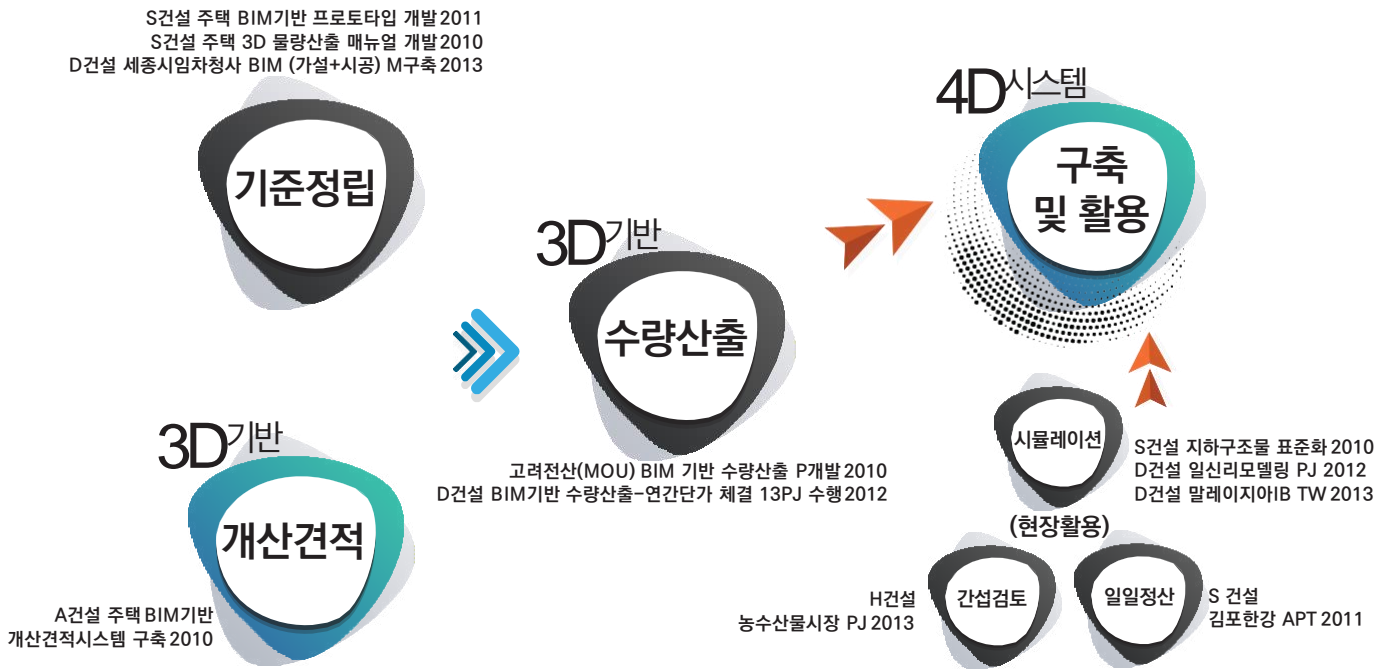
S건설 주택 BIM기반 프로토타입 개발 2011
S건설 주택 3D 물량산출 매뉴얼 개발 2010
D건설 세종시임차청사 BIM (가설+시공) M구축 2013

기준정립

3D기반

개산견적

A건설 주택 BIM기반
개산견적시스템 구축 2010

3D기반

수량산출

고려전산(MOU) BIM 기반 수량산출 P개발 2010
D건설 BIM기반 수량산출-연간단가 체결 13PJ 수행 2012

4D시스템

구축
및 활용

시뮬레이션

S건설 지하구조물 표준화 2010
D건설 일신리모델링 PJ 2012
D건설 말레이지아IB TW 2013

(현장활용)

H건설
농수산물시장 PJ 2013

간섭검토

일일정산

S 건설
김포한강 APT 2011